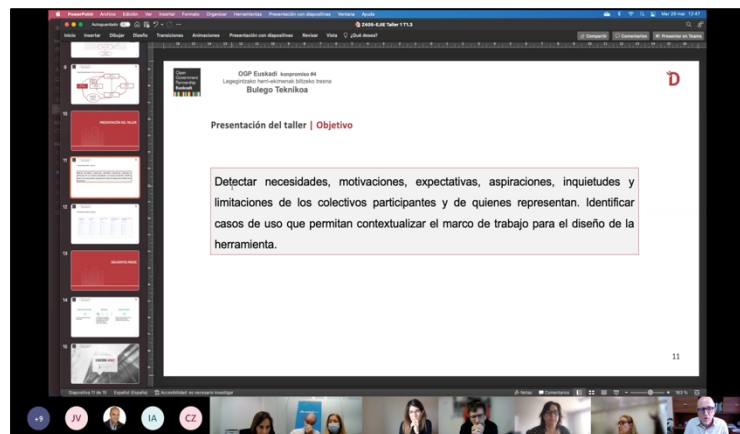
PowerPoint Archivo Edición Ver Insertar Formato Organizar Herramientas Presentación con diapositivas Ventana Ayuda

Mar 29 mar 12:47

Autoguardado

2406-EJE Taller 1 T1.3

Inicio Insertar Dibujar Diseño Transiciones Animaciones Presentación con diapositivas Revisar Vista ¿Qué desea?

Compartir Comentarios Presentar en Teams

9

10

PRESENTACIÓN DEL TALLER

11

12

13

14

15

Open Government Partnership Euskadi

OGP Euskadi konpromiso #4
Legegintzako herri-ekimenak bilzeko tresna
Bulego Teknikoa

D

Presentación del taller | Objetivo

Detectar necesidades, motivaciones, expectativas, aspiraciones, inquietudes y limitaciones de los colectivos participantes y de quienes representan. Identificar casos de uso que permitan contextualizar el marco de trabajo para el diseño de la herramienta.

11

Diapositiva 11 de 15 Español (España) Accesibilidad: es necesario investigar

Notas Comentarios

+9 JV IA CZ